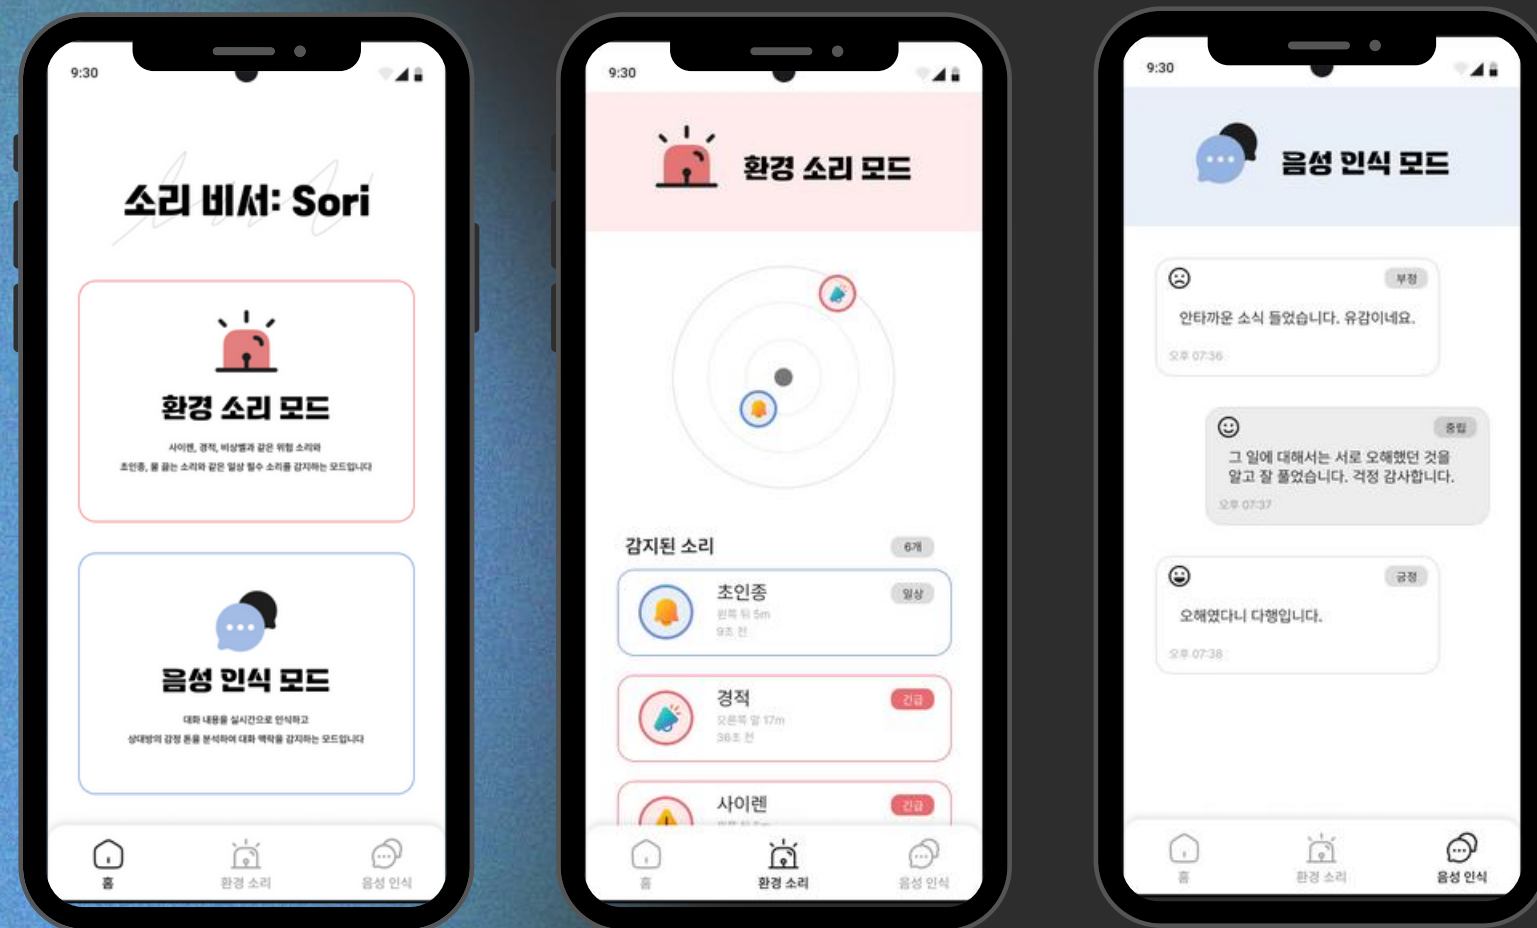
9:30

소리 비서: Sori

환경 소리 모드

사이렌, 경적, 비상벨과 같은 위험 소리와
초인종, 물 끓는 소리와 같은 일상 필수 소리를 감지하는 모드입니다

음성 인식 모드

대화 내용을 실시간으로 인식하고
상대방의 감정 톤을 분석하여 대화 맥락을 감지하는 모드입니다

홈 환경 소리 음성 인식

9:30

환경 소리 모드

감지된 소리 6개

초인종 일상
왼쪽 뒤 5m
9초 전

경적 긴급
오른쪽 앞 17m
36초 전

사이렌 긴급
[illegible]

홈 환경 소리 음성 인식

9:30

음성 인식 모드

부정
안타까운 소식 들었습니다. 유감이네요.
오후 07:36

중립
그 일에 대해서는 서로 오해했던 것을 알고 잘 풀었습니다. 걱정 감사합니다.
오후 07:37

긍정
오해였다니 다행입니다.
오후 07:38

홈 환경 소리 음성 인식